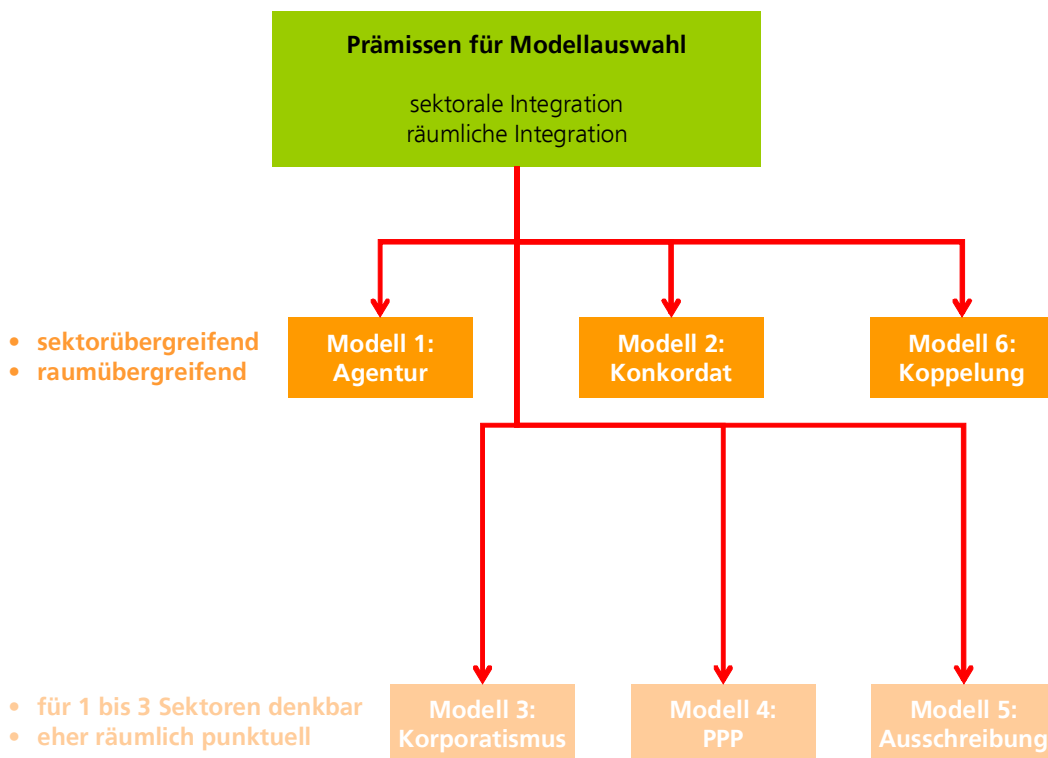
Prämissen für Modellauswahl

sektorale Integration
räumliche Integration

• sektorübergreifend
• raumübergreifend

Modell 1: Agentur

Modell 2: Konkordat

Modell 6: Koppelung

• für 1 bis 3 Sektoren denkbar
• eher räumlich punktuell

Modell 3: Korporatismus

Modell 4: PPP

Modell 5: Ausschreibung